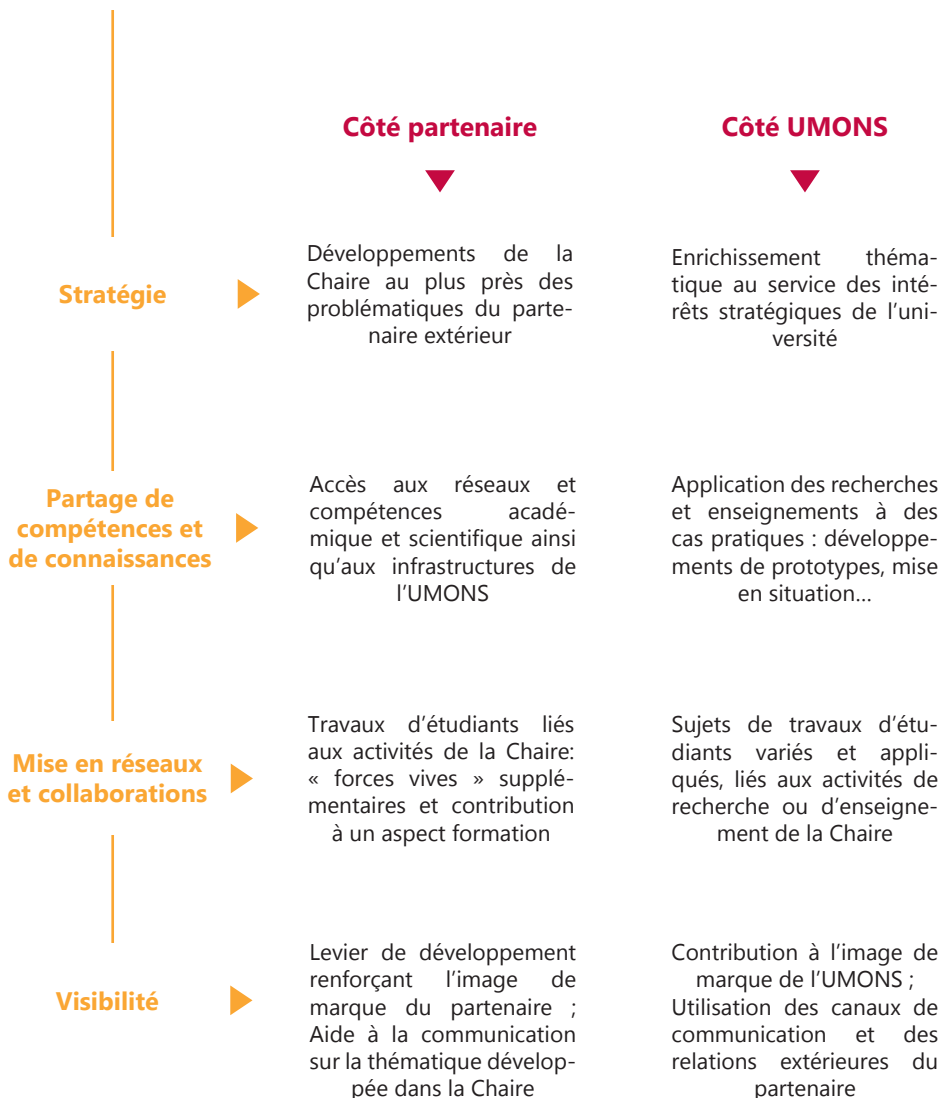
Côté partenaire

Côté UMONS

Stratégie

Développements de la Chaire au plus près des problématiques du partenaire extérieur

Enrichissement thématique au service des intérêts stratégiques de l'université

Partage de compétences et de connaissances

Accès aux réseaux et compétences académique et scientifique ainsi qu'aux infrastructures de l'UMONS

Application des recherches et enseignements à des cas pratiques : développements de prototypes, mise en situation...

Mise en réseaux et collaborations

Travaux d'étudiants liés aux activités de la Chaire: « forces vives » supplémentaires et contribution à un aspect formation

Sujets de travaux d'étudiants variés et appliqués, liés aux activités de recherche ou d'enseignement de la Chaire

Visibilité

Levier de développement renforçant l'image de marque du partenaire ; Aide à la communication sur la thématique développée dans la Chaire

Contribution à l'image de marque de l'UMONS ; Utilisation des canaux de communication et des relations extérieures du partenaire